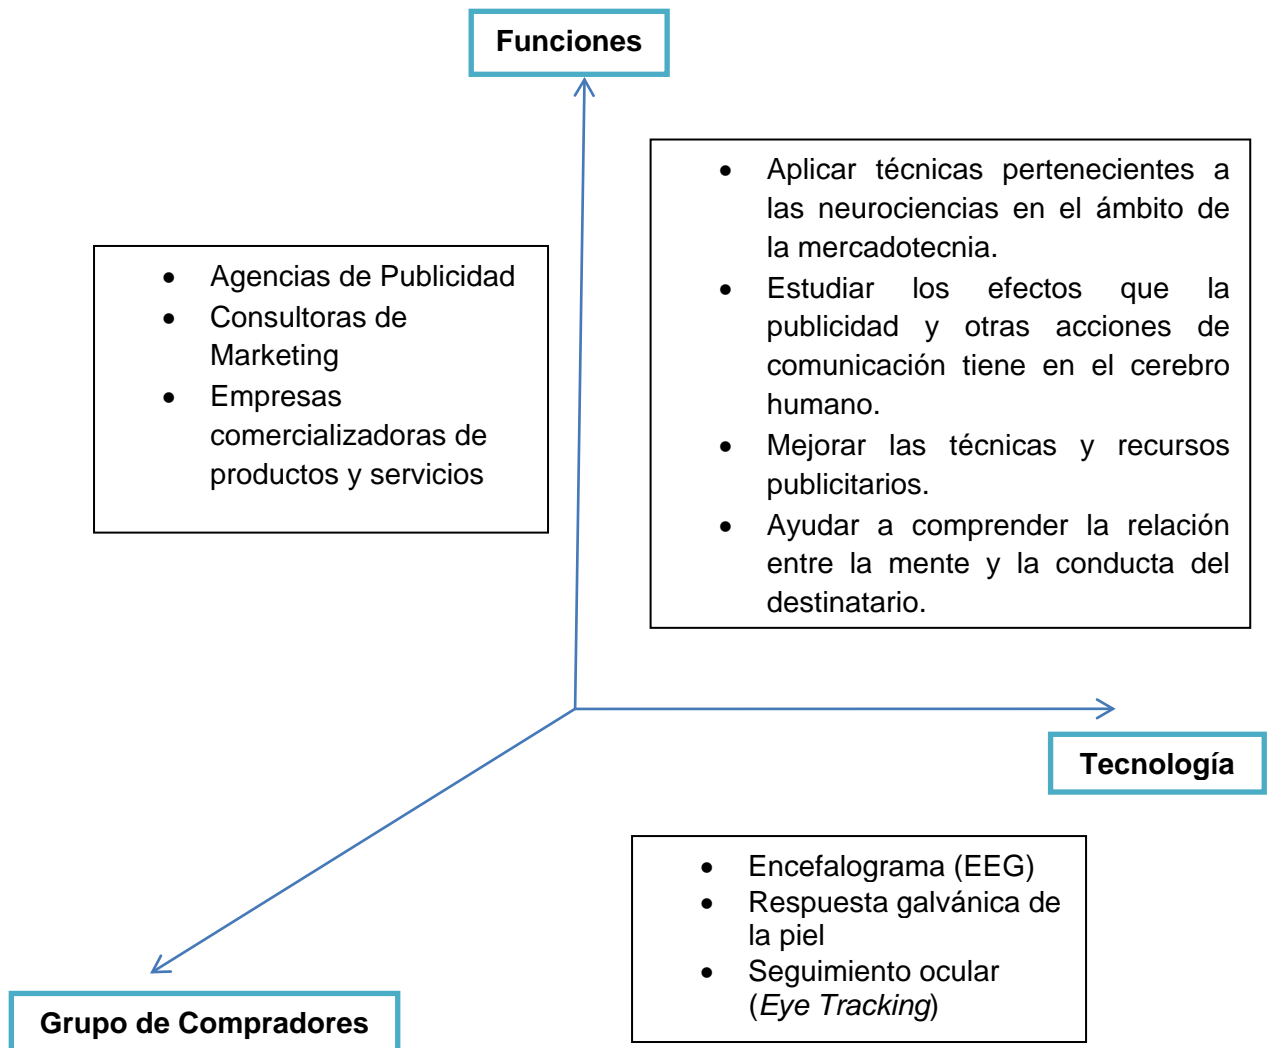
**Funciones**

- Aplicar técnicas pertenecientes a las neurociencias en el ámbito de la mercadotecnia.
- Estudiar los efectos que la publicidad y otras acciones de comunicación tiene en el cerebro humano.
- Mejorar las técnicas y recursos publicitarios.
- Ayudar a comprender la relación entre la mente y la conducta del destinatario.

- Agencias de Publicidad
- Consultoras de Marketing
- Empresas comercializadoras de productos y servicios

**Tecnología**

- Encefalograma (EEG)
- Respuesta galvánica de la piel
- Seguimiento ocular (*Eye Tracking*)

**Grupo de Compradores**